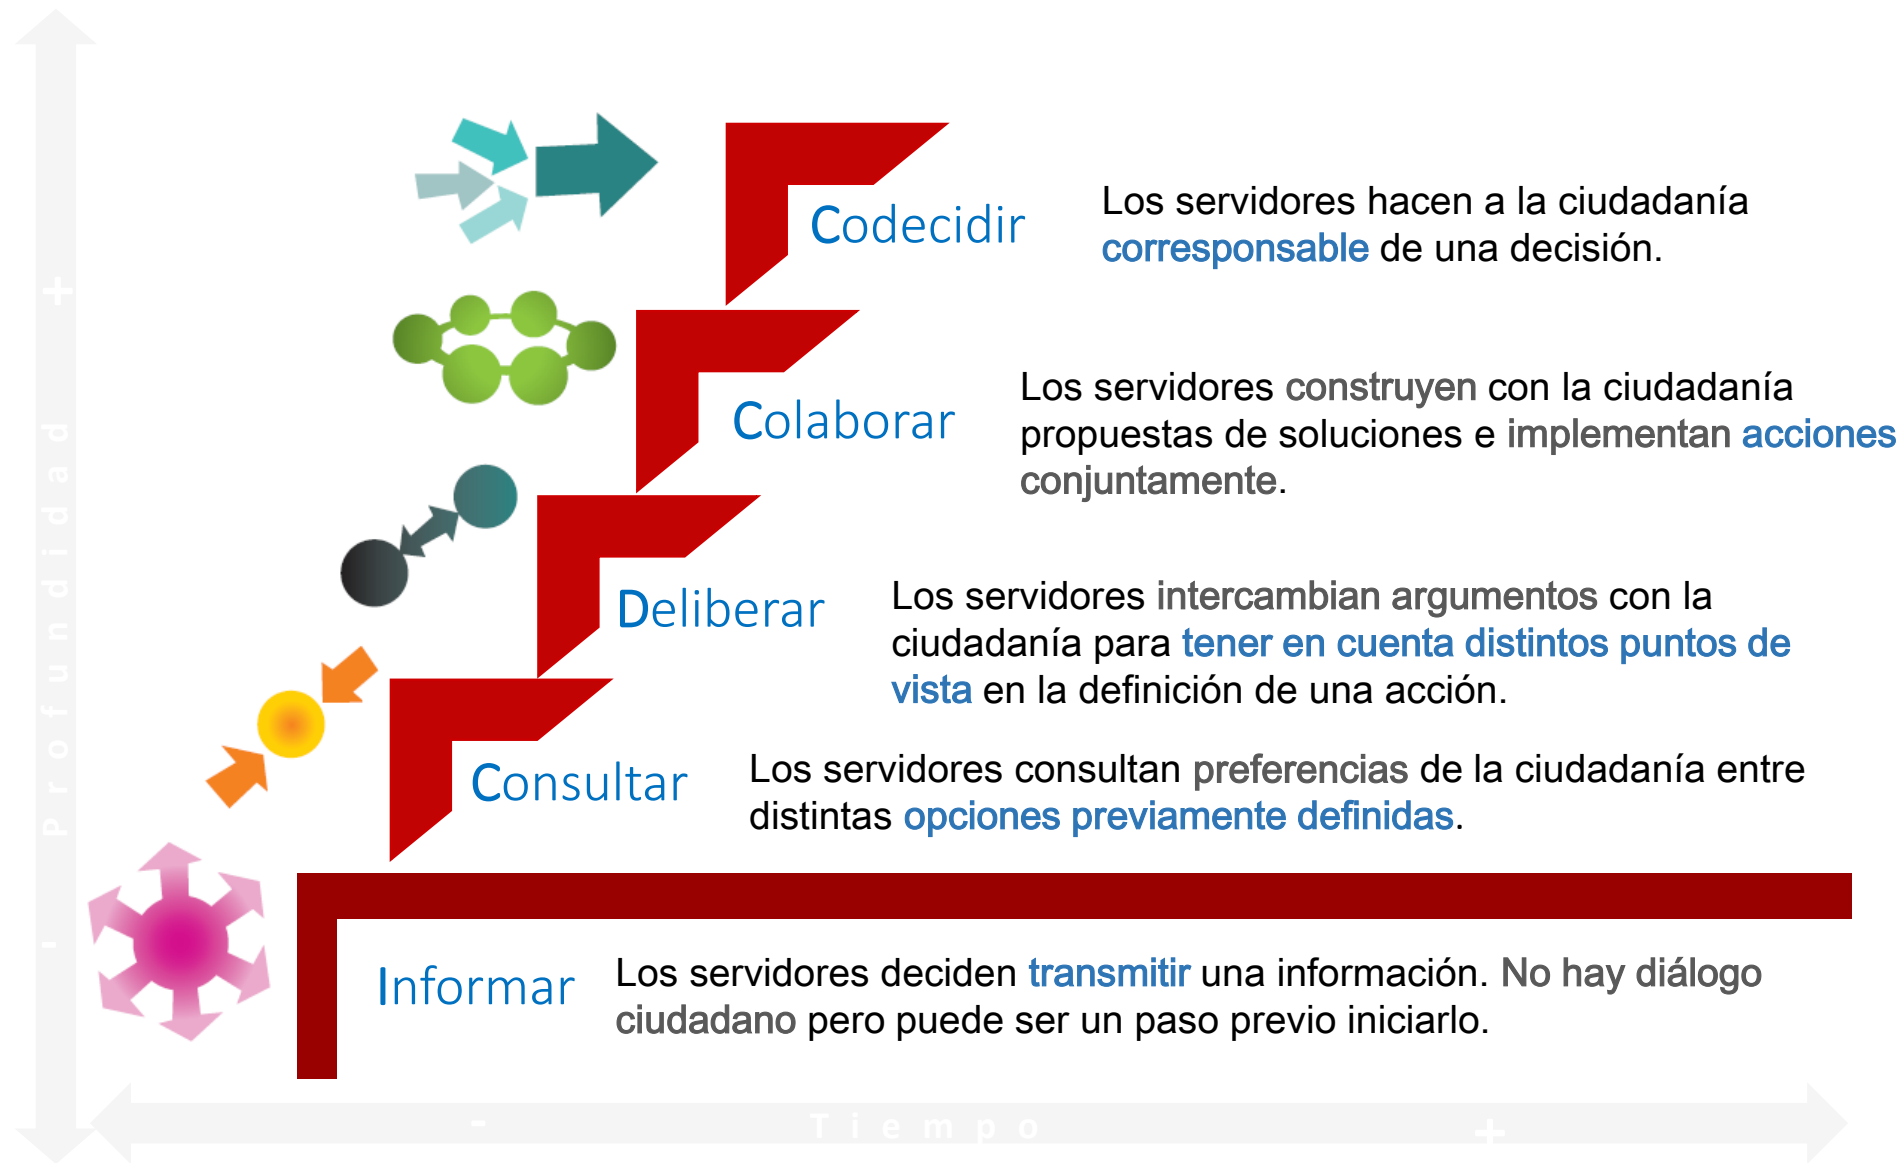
Codecidir

Los servidores hacen a la ciudadanía corresponsable de una decisión.

Colaborar

Los servidores construyen con la ciudadanía propuestas de soluciones e implementan acciones conjuntamente.

Deliberar

Los servidores intercambian argumentos con la ciudadanía para tener en cuenta distintos puntos de vista en la definición de una acción.

Consultar

Los servidores consultan preferencias de la ciudadanía entre distintas opciones previamente definidas.

Informar

Los servidores deciden transmitir una información. No hay diálogo ciudadano pero puede ser un paso previo iniciarlo.

- Profundidad +

- Tiempo +